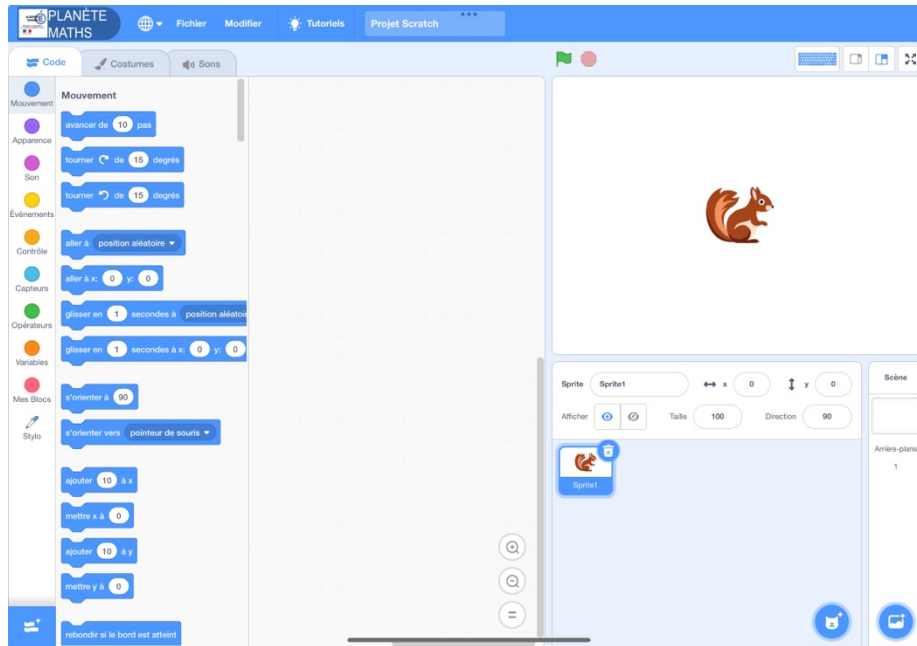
PLANÈTE MATHS

Fichier Modifier Tutoriels Projet Scratch

Code Costumes Sons

Mouvement
Apparence
Son
Événements
Contrôle
Capteurs
Opérateurs
Variables
Mes Blocs
Stylo

Mouvement

avancer de 10 pas

tourner ↻ de 15 degrés

tourner ↺ de 15 degrés

aller à position aléatoire

aller à x: 0 y: 0

glisser en 1 secondes à position aléatoir

glisser en 1 secondes à x: 0 y: 0

s'orienter à 90

s'orienter vers pointeur de souris

ajouter 10 à x

mettre x à 0

ajouter 10 à y

mettre y à 0

rebondir si le bord est atteint

Sprite Sprite1 x 0 y 0

Afficher Taille 100 Direction 90

Sprite1

Scène

Arrière-plans
1